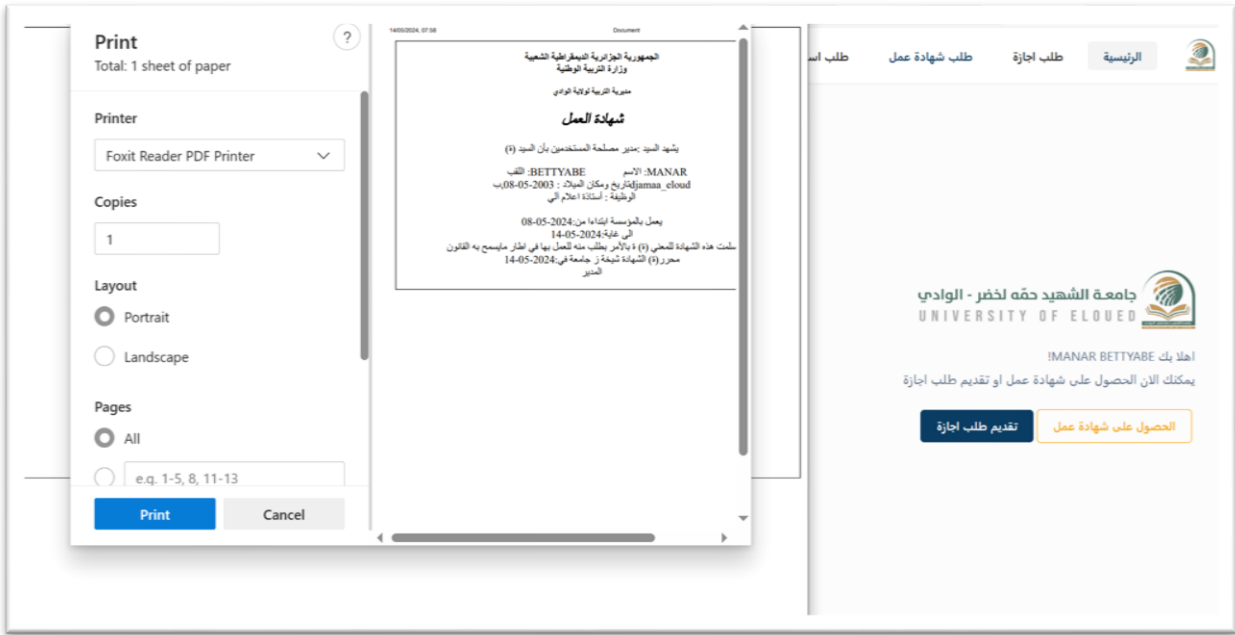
Print
Total: 1 sheet of paper

?

Printer
Foxit Reader PDF Printer

Copies
1

Layout
Portrait
Landscape

Pages
All
e.g. 1-5, 8, 11-13

Print
Cancel

14/05/2024, 07:58
Document

الجمهورية الجزائرية الديمقراطية الشعبية
وزارة التربية الوطنية

مديرية التربية لولاية الوادي

شهادة العمل

يشهد السيد :مدير مصلحة المستخدمين بأن السيد (ة)

MANAR: الاسم BETTYABE: اللقب
djamaa_eloud:تاريخ ومكان الميلاد : 2003-05-08ب
الوظيفة : أستاذة اعلام الي

يعمل بالمؤسسة ابتداءا من:2024-05-08
الى غاية:2024-05-14
سلمت هذه الشهادة للمعني (ة) بالأمر بطلب منه للعمل بها في اطار مايسمح به القانون
محرر(ة) الشهادة شيخة ز جامعة في:2024-05-14
المدير

الرئيسية
طلب اجازة
طلب شهادة عمل
طلب اس

جامعة الشهيد حمّه لخضر - الوادي
UNIVERSITY OF ELOUED

اهلا بك MANAR BETTYABE!
يمكنك الان الحصول على شهادة عمل او تقديم طلب اجازة

الحصول على شهادة عمل
تقديم طلب اجازة